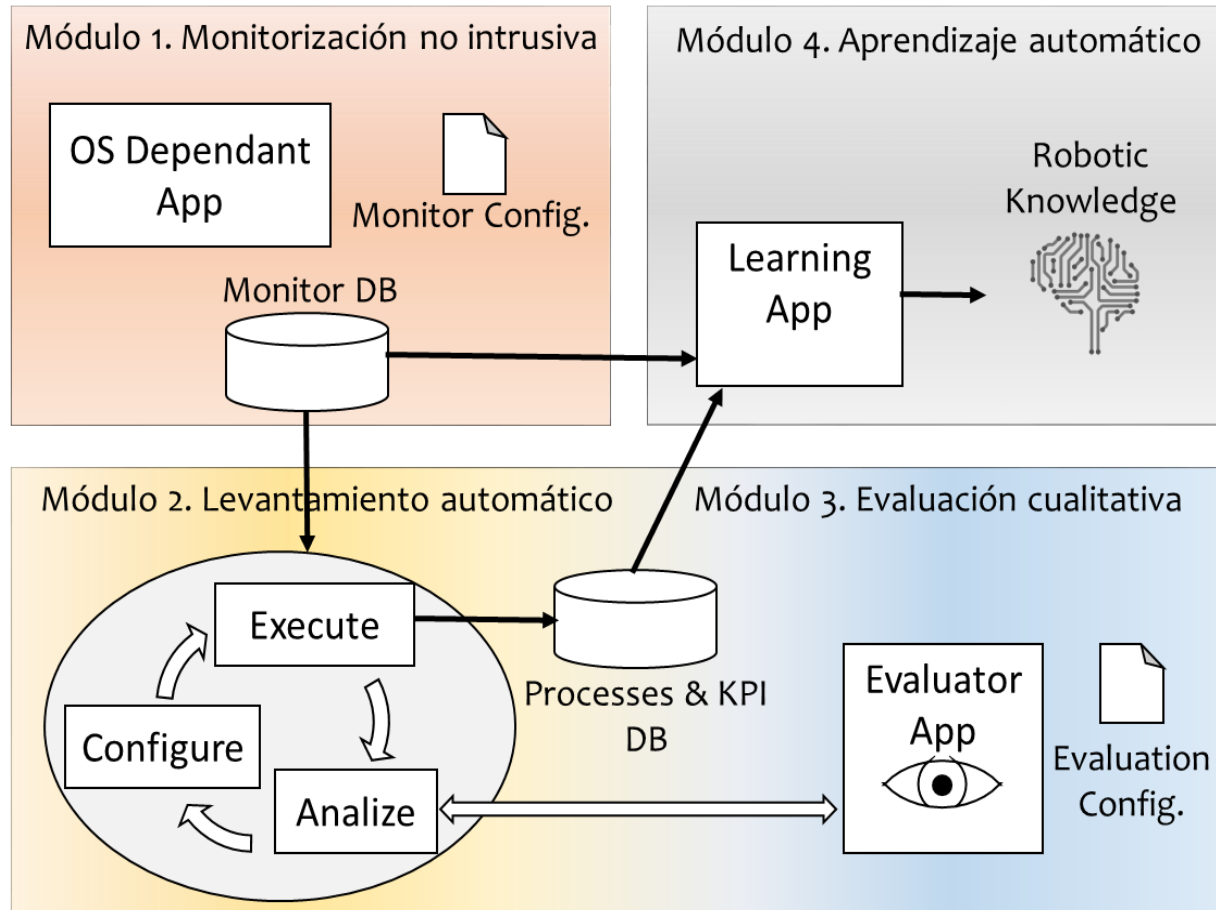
Módulo 1. Monitorización no intrusiva

OS Dependant App

Monitor Config.

Monitor DB

Módulo 4. Aprendizaje automático

Robotic Knowledge

Learning App

Módulo 2. Levantamiento automático

Módulo 3. Evaluación cualitativa

Execute

Configure

Analize

Processes & KPI DB

Evaluator App

Evaluation Config.